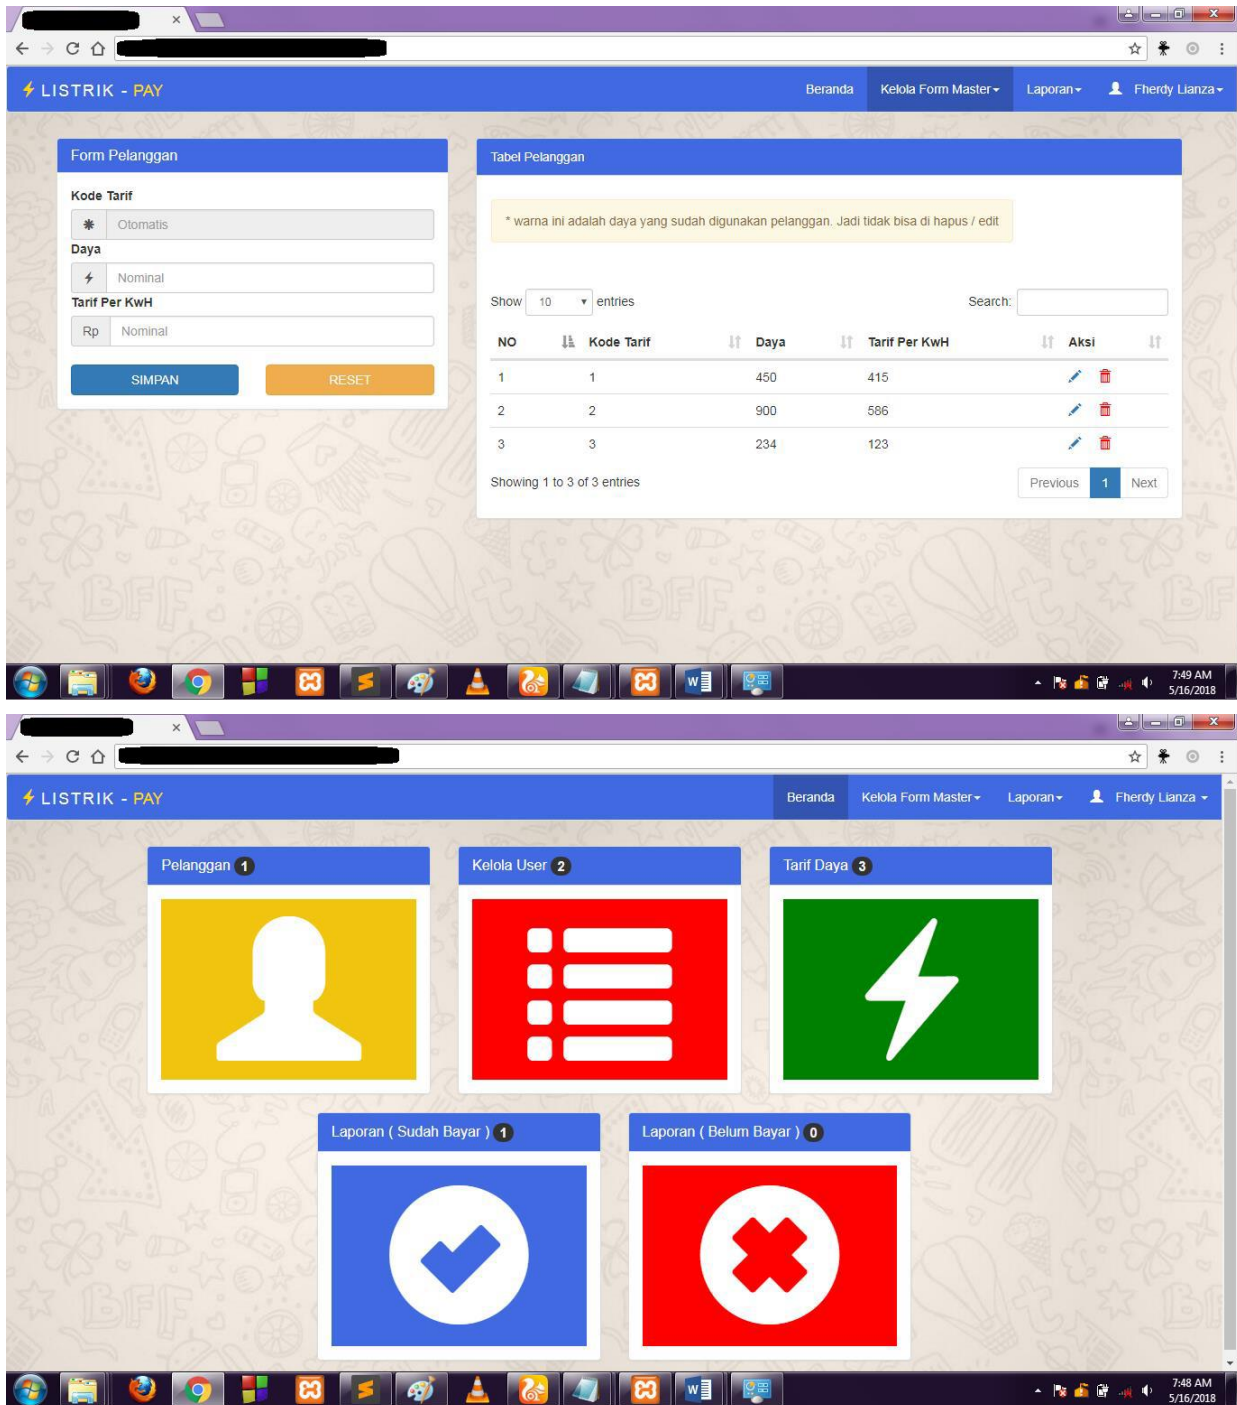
LISTRIK - PAY

Beranda
Kelola Form Master
Laporan
Fherdy Lianza

Form Pelanggan

Kode Tarif
Otomatis
Daya
Nominal
Tarif Per KwH
Rp
Nominal

SIMPAN
RESET

Tabel Pelanggan

* warna ini adalah daya yang sudah digunakan pelanggan. Jadi tidak bisa di hapus / edit

Show 10 entries
Search:

| NO | Kode Tarif | Daya | Tarif Per KwH | Aksi |
|---|---|---|---|---|
| 1 | 1 | 450 | 415 | |
| 2 | 2 | 900 | 586 | |
| 3 | 3 | 234 | 123 | |

Showing 1 to 3 of 3 entries
Previous
1
Next

7:49 AM
5/16/2018

LISTRIK - PAY

Beranda
Kelola Form Master
Laporan
Fherdy Lianza

Pelanggan 1
Kelola User 2
Tarif Daya 3

Laporan ( Sudah Bayar ) 1
Laporan ( Belum Bayar ) 0

7:48 AM
5/16/2018